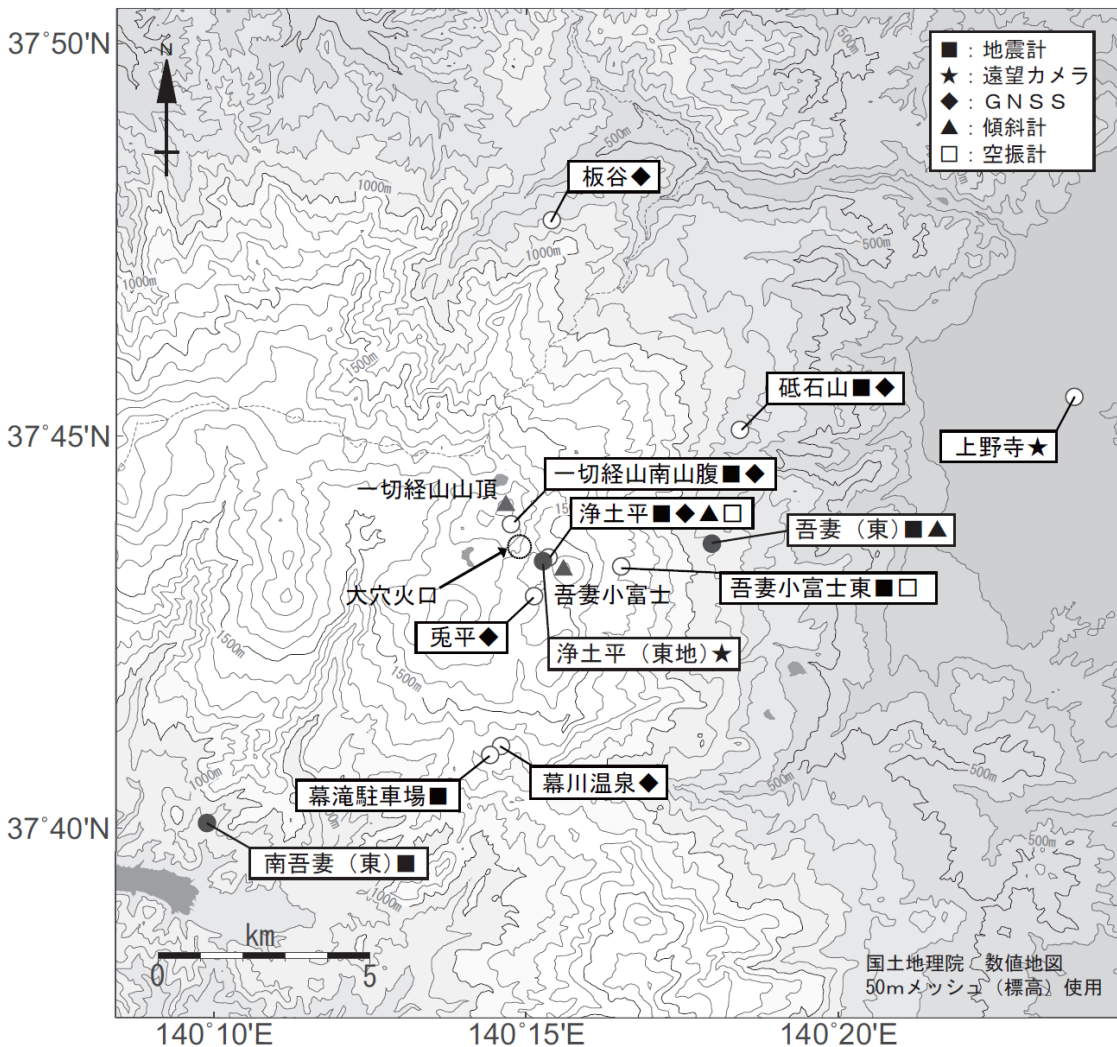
■：地震計
★：遠望カメラ
◆：GNSS
▲：傾斜計
□：空振計

37°50'N
37°45'N
37°40'N

N

板谷◆
砥石山■◆
上野寺★
一切経山南山腹■◆
一切経山山頂
浄土平■◆▲□
吾妻（東）■▲
大穴火口
吾妻小富士
吾妻小富士東■□
兎平◆
浄土平（東地）★
幕滝駐車場■
幕川温泉◆
南吾妻（東）■

500m
1000m
1500m

km
0
5

国土地理院　数値地図
50mメッシュ（標高）使用

140°10'E
140°15'E
140°20'E